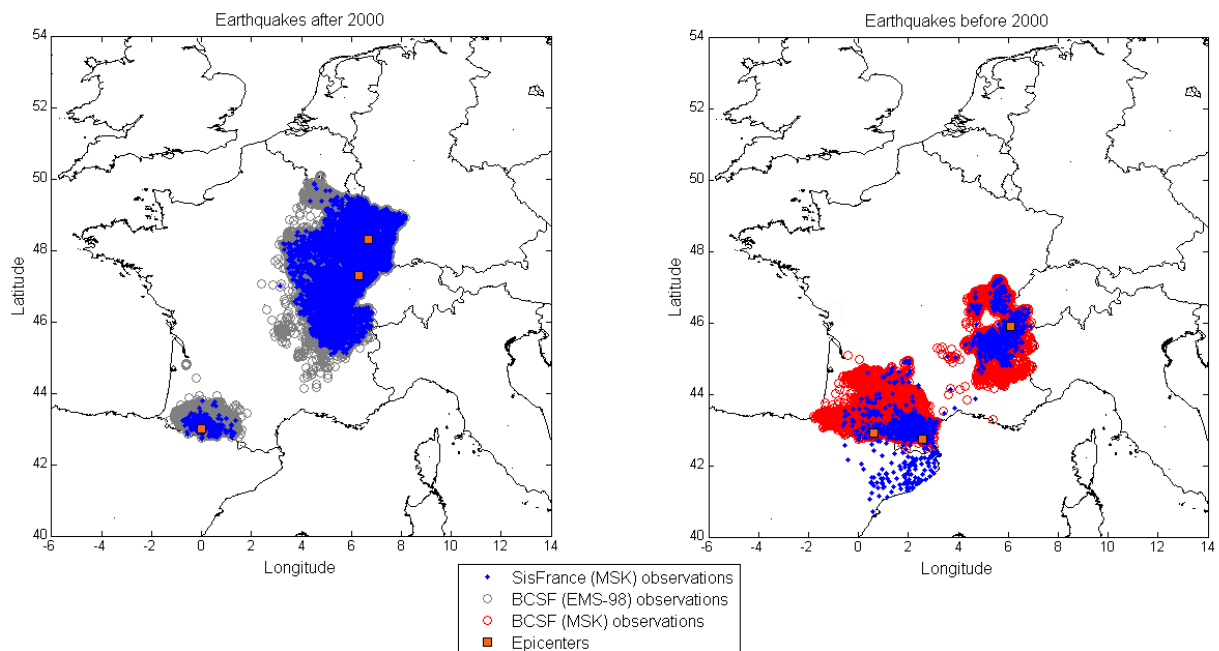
Earthquakes after 2000

Latitude

54
52
50
48
46
44
42
40

-6 -4 -2 0 2 4 6 8 10 12 14

Longitude

Earthquakes before 2000

Latitude

54
52
50
48
46
44
42
40

-6 -4 -2 0 2 4 6 8 10 12 14

Longitude

SisFrance (MSK) observations
BCSF (EMS-98) observations
BCSF (MSK) observations
Epicenters